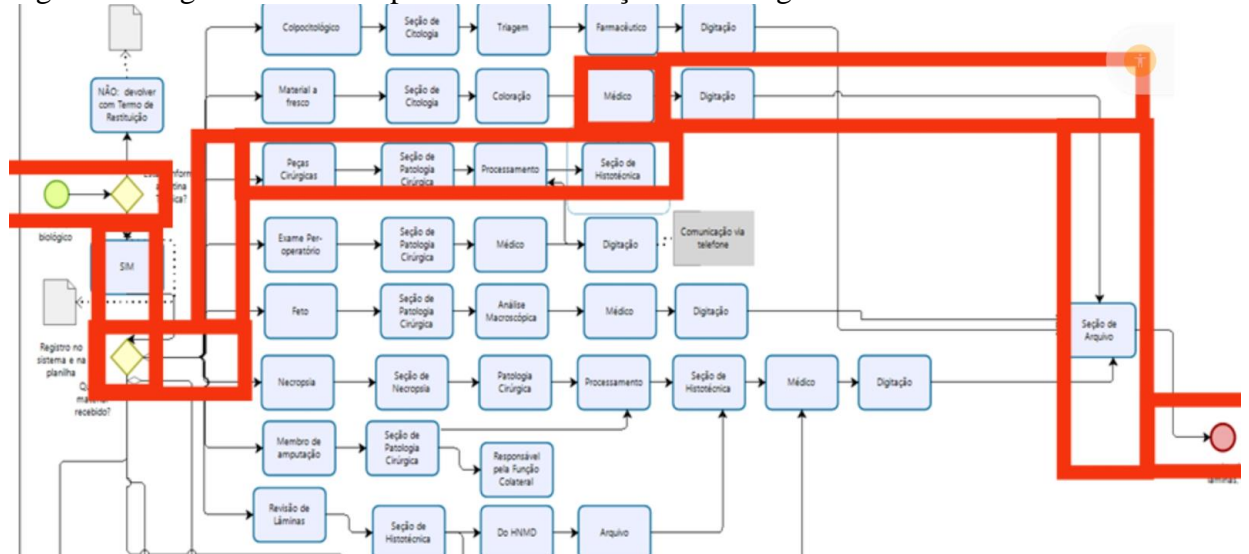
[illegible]

Colpocitológico
Seção de Citologia
Triagem
Farmacêutico
Digitação

NÃO: devolver com Termo de Restituição

Material a fresco
Seção de Citologia
Coloração
Médico
Digitação

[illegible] conform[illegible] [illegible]tina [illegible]ica?

Peças Cirúrgicas
Seção de Patologia Cirúrgica
Processamento
Seção de Histotécnica

biológico

SIM

Exame Per-operatório
Seção de Patologia Cirúrgica
Médico
Digitação
Comunicação via telefone

Feto
Seção de Patologia Cirúrgica
Análise Macroscópica
Médico
Digitação

Seção de Arquivo

Registro no sistema e na planilha

Q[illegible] materi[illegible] recebido?

Necropsia
Seção de Necropsia
Patologia Cirúrgica
Processamento
Seção de Histotécnica
Médico
Digitação

Membro de amputação
Seção de Patologia Cirúrgica
Responsável pela Função Colateral

Revisão de Lâminas
Seção de Histotécnica
Do HNMD
Arquivo

lâminas.